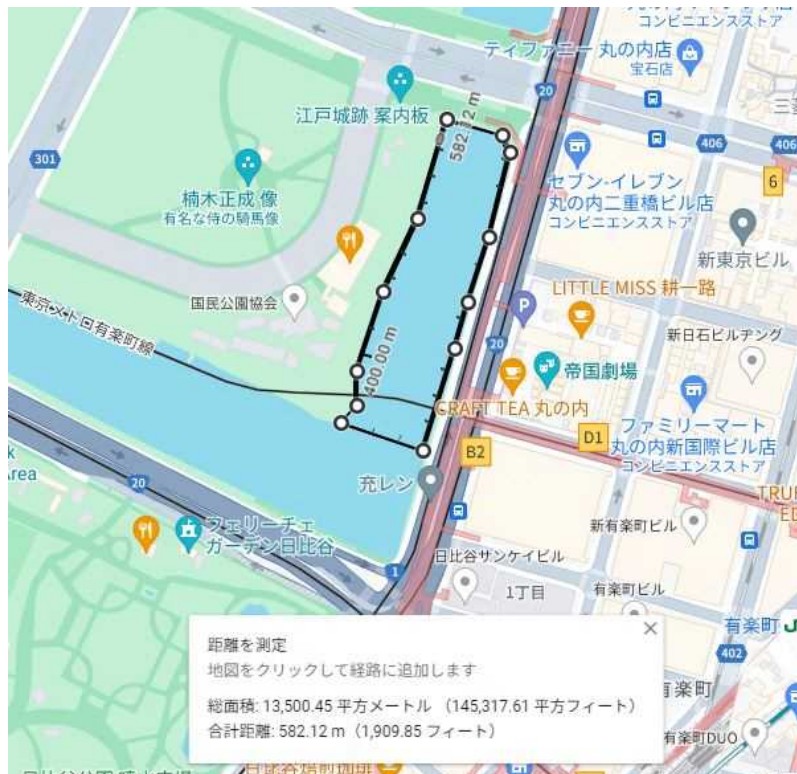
コンビニエンスストア
ティファニー 丸の内店
宝石店
三菱
20
江戸城跡 案内板
582.12 m
406
406
301
楠木正成 像
有名な侍の騎馬像
セブン-イレブン
丸の内二重橋ビル店
コンビニエンスストア
6
新東京ビル
国民公園協会
東京メトロ有楽町線
LITTLE MISS 耕一路
P
新日石ビルヂング
20
400.00 m
帝国劇場
CRAFT TEA 丸の内
ファミリーマート
丸の内新国際ビル店
コンビニエンスストア
D1
B2
k
rea
充レン
20
TRU
ED
フェリーチェ
ガーデン日比谷
新有楽町ビル
日比谷サンケイビル
1
1丁目
有楽町ビル
有楽町
402
距離を測定
地図をクリックして経路に追加します
総面積: 13,500.45 平方メートル (145,317.61 平方フィート)
合計距離: 582.12 m (1,909.85 フィート)
有楽町
有楽町DUO